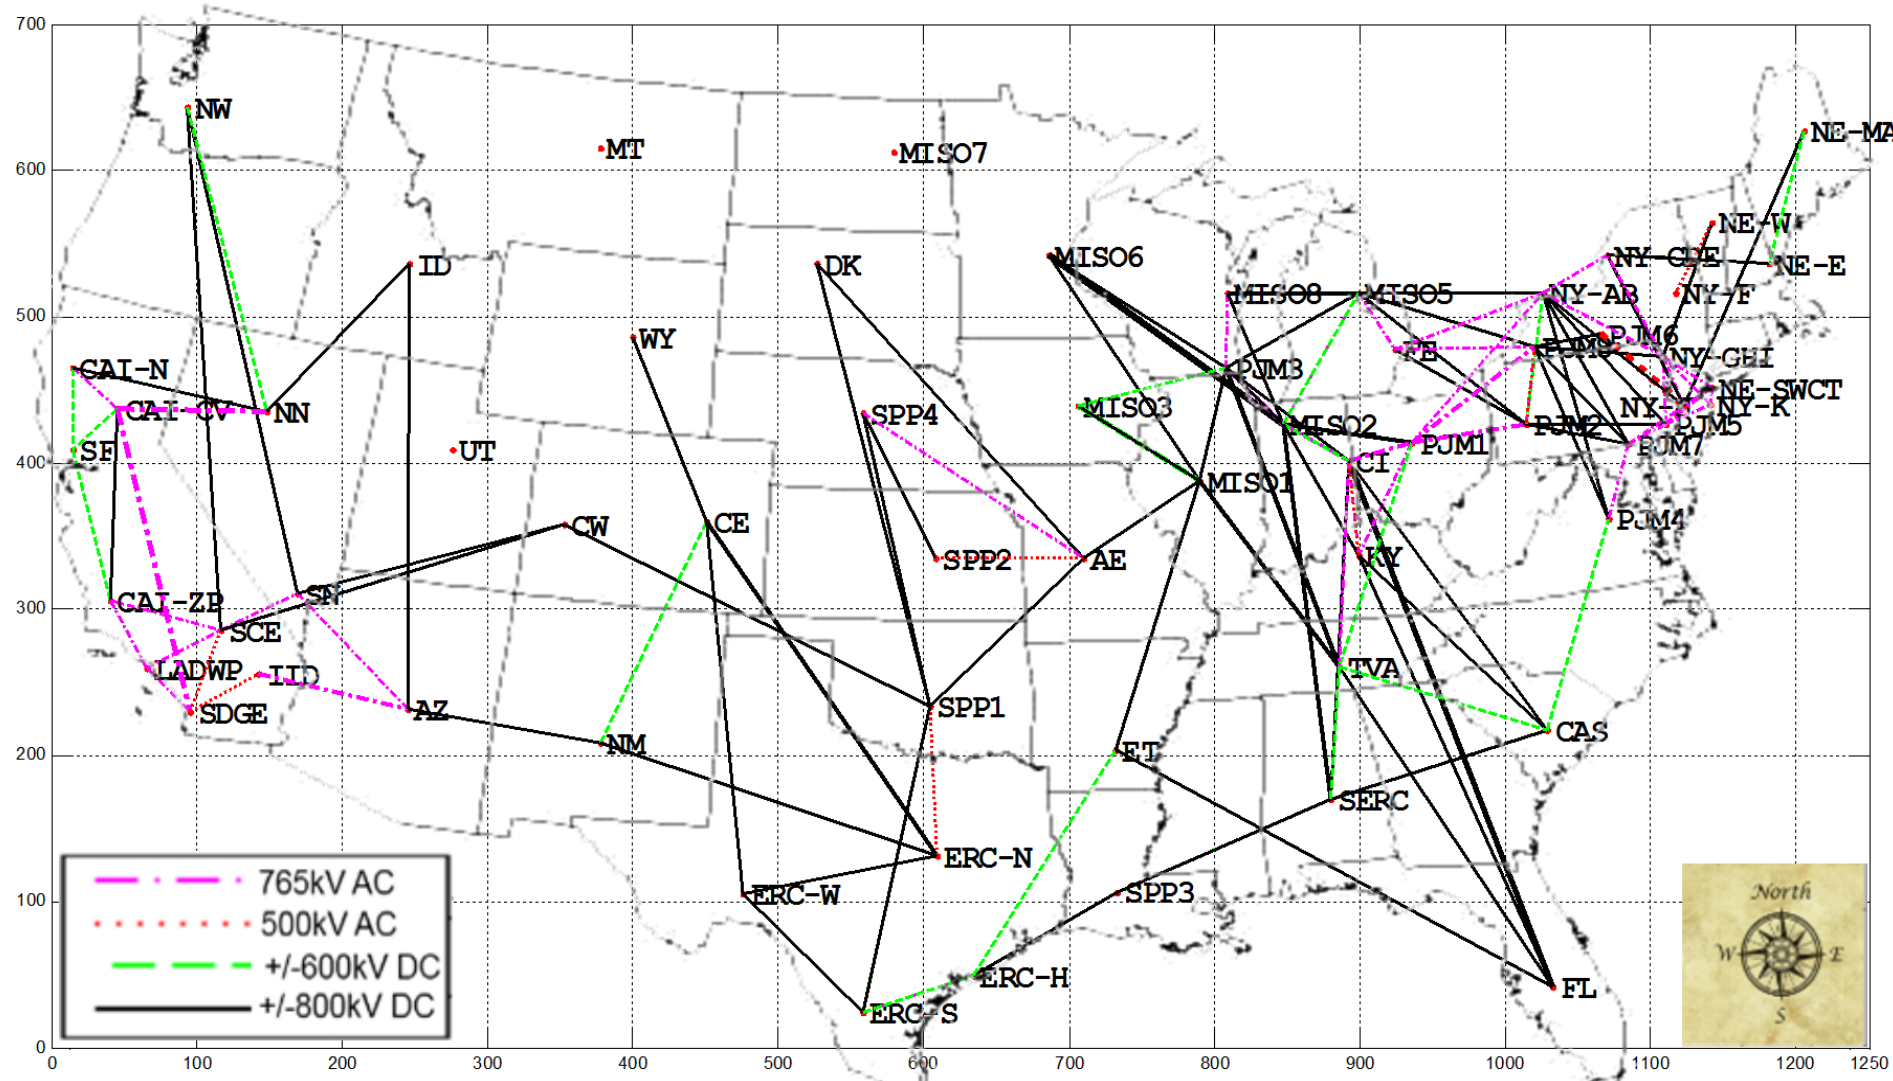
700
600
500
400
300
200
100
0
0 100 200 300 400 500 600 700 800 900 1000 1100 1200 1250

NW
MT
MISO7
NE-MA
NE-W
NY-GDE
NE-E
ID
DK
MISO6
MISO8
MISO5
NY-AB
NY-F
WY
PJM6
CAL-N
PJM3
FE
PJM3
NY-GHI
NE-SWCT
CAL-CV
NN
SPP4
MISO3
NY-J
NY-K
MISO2
PJM2
PJM5
SF
UT
PJM1
PJM7
CI
MISO1
CW
CE
PJM4
SPP2
AE
KY
SN
CAL-ZP
SCE
TVA
LADWP
IID
SPP1
CAS
SDGE
AZ
NM
ET
SERC
ERC-N
ERC-W
SPP3
ERC-H
FL
ERC-S

765kV AC
500kV AC
+/-600kV DC
+/-800kV DC

North
W
E
S